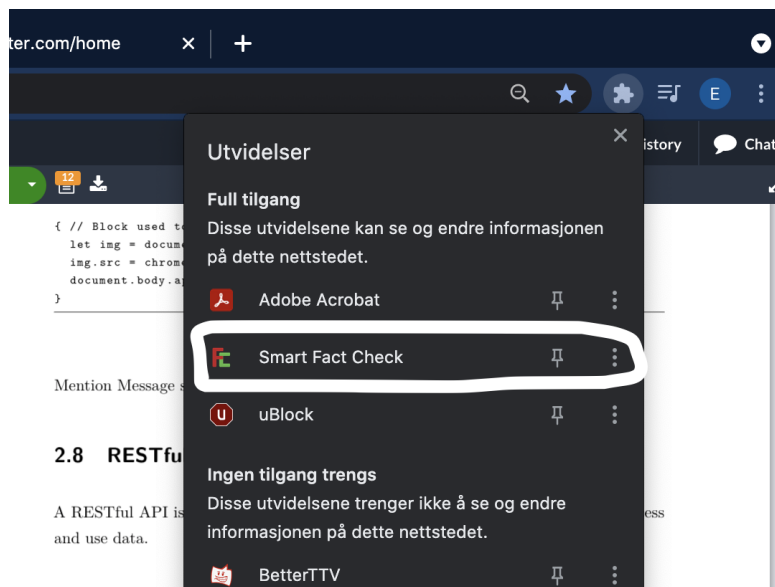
ter.com/home

E

istory

Chat

12

{ // Block used t
let img = docum
img.src = chrom
document.body.a
}

Mention Message s

2.8 RESTfu

A RESTful API is

and use data.

ess

Utvidelser

Full tilgang

Disse utvidelsene kan se og endre informasjonen på dette nettstedet.

Adobe Acrobat

Smart Fact Check

uBlock

Ingen tilgang trengs

Disse utvidelsene trenger ikke å se og endre informasjonen på dette nettstedet.

BetterTTV